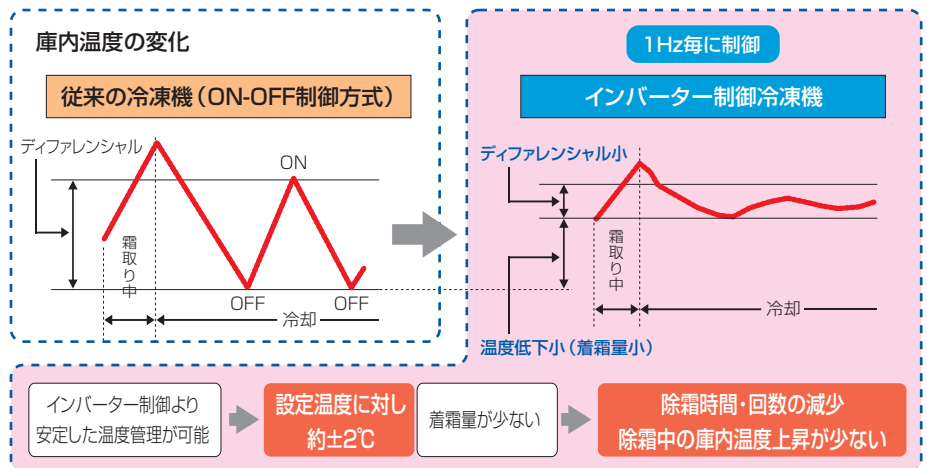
庫内温度の変化

従来の冷凍機（ON-OFF制御方式）

ディファレンシャル

ON

霜取り中

OFF

OFF

冷却

1Hz毎に制御

インバーター制御冷凍機

ディファレンシャル小

霜取り中

冷却

温度低下小（着霜量小）

インバーター制御より安定した温度管理が可能

設定温度に対し約±2℃

着霜量が少ない

除霜時間・回数の減少
除霜中の庫内温度上昇が少ない